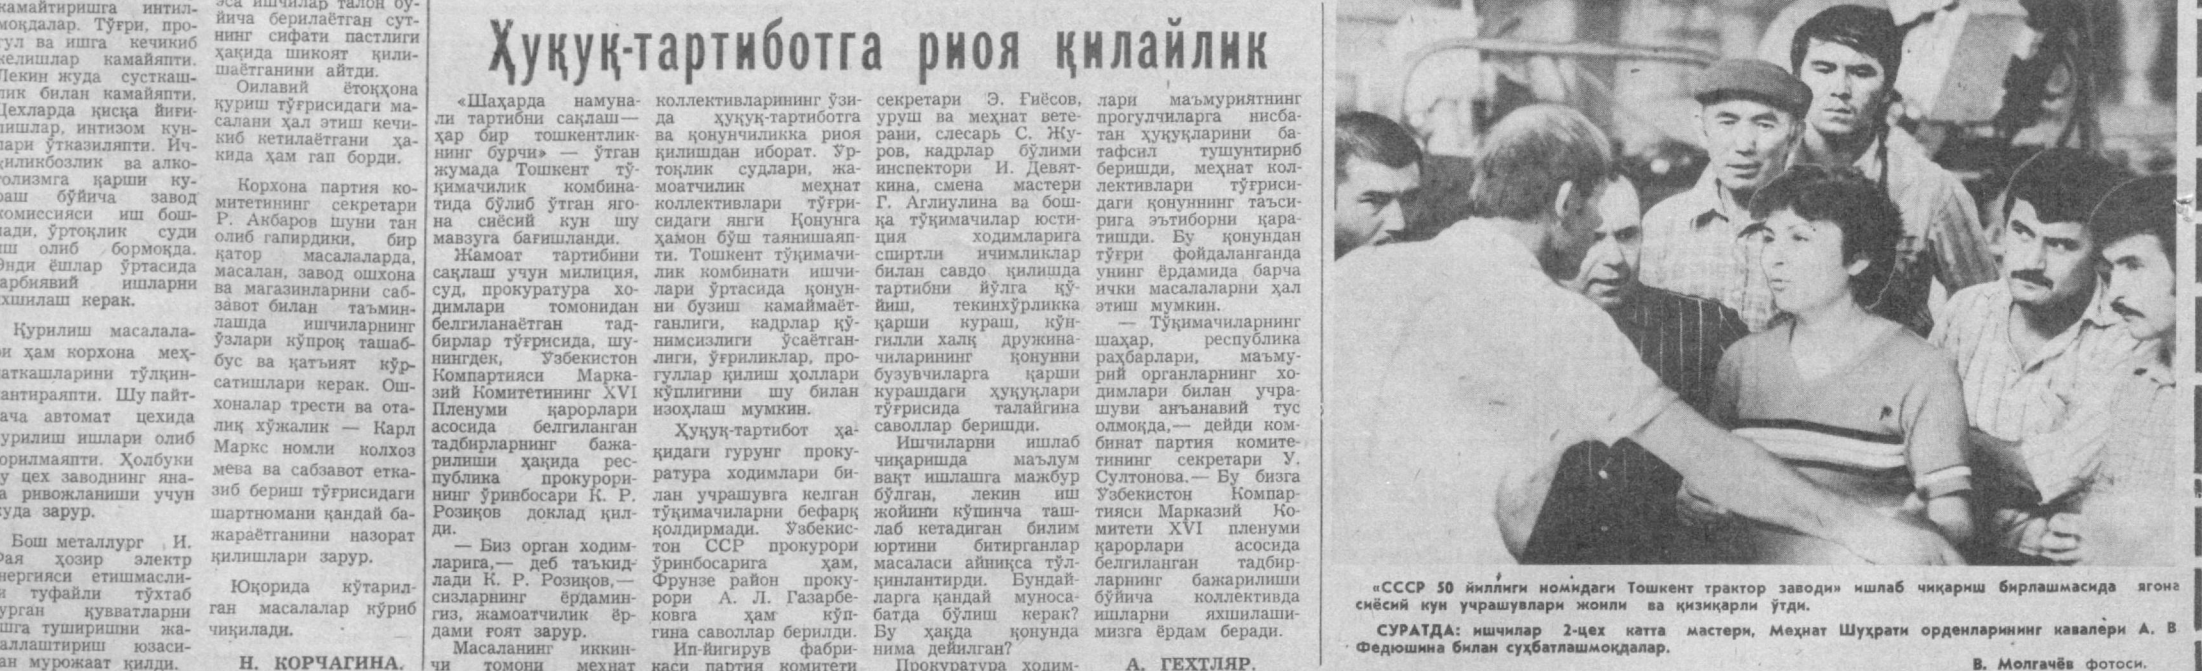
камайтиришга интилмоқдалар. Тўғри, прогул ва ишга кечикиб келишлар камайяпти. Лекин жуда сусткашлик билан камайяпти. Цехларда қисқа йиғилишлар, интизом кунлари ўтказиляпти. Ичкиликбозлик ва алкоголизмга қарши кураш бўйича завод комиссияси иш бошлади, ўртоқлик суди иш олиб бормоқда. Энди ёшлар ўртасида тарбиявий ишларни яхшилаш керак.

Қурилиш масалалари ҳам корхона меҳнаткашларини тўлқинлантираяпти. Шу пайтгача автомат цехида қурилиш ишлари олиб борилмаяпти. Ҳолбуки у цех заводнинг янада ривожланиши учун жуда зарур.

Бош металлург И. Рая ҳозир электр энергияси етишмаслиги туфайли тўхтаб турган қувватларни ишга туширишни жадаллаштириш юзасидан мурожаат қилди.

эса ишчилар талон бўйича берилаётган сутнинг сифати пастлиги ҳақида шикоят қилишаётганини айтди.

Оилавий ётоқхона қуриш тўғрисидаги масалани ҳал этиш кечикиб кетилаётгани ҳақида ҳам гап борди.

Корхона партия комитетининг секретари Р. Акбаров шуни тан олиб гапирдики, бир қатор масалаларда, масалан, завод ошхона ва магазинларни сабзавот билан таъминлашда ишчиларнинг ўзлари кўпроқ ташаббус ва қатъият кўрсатишлари керак. Ошхоналар трести ва оталиқ хўжалик — Карл Маркс номли колхоз мева ва сабзавот етказиб бериш тўғрисидаги шартномани қандай бажараётганини назорат қилишлари зарур.

Юқорида кўтарилган масалалар кўриб чиқилади.

Н. КОРЧАГИНА.

Ҳуқуқ-тартиботга риоя қилайлик

«Шаҳарда намунали тартибни сақлаш — ҳар бир тошкентликнинг бурчи» — ўтган жумада Тошкент тўқимачилик комбинатида бўлиб ўтган ягона сиёсий кун шу мавзуга бағишланди.

Жамоат тартибини сақлаш учун милиция, суд, прокуратура ходимлари томонидан белгиланаётган тадбирлар тўғрисида, шунингдек, Ўзбекистон Компартияси Марказий Комитетининг XVI Пленуми қарорлари асосида белгиланган тадбирларнинг бажарилиши ҳақида республика прокурорининг ўринбосари К. Р. Розиқов доклад қилди.

— Биз орган ходимларига,— деб таъкидлади К. Р. Розиқов,— сизларнинг ёрдамингиз, жамоатчилик ёрдами ғоят зарур.

Масаланинг иккинчи томони меҳнат коллективларининг ўзида ҳуқуқ-тартиботга ва қонунчиликка риоя қилишдан иборат. Ўртоқлик судлари, жамоатчилик меҳнат коллективлари тўғрисидаги янги Қонунга ҳамон бўш таянишаяпти. Тошкент тўқимачилик комбинати ишчилари ўртасида қонунни бузиш камаймаётганлиги, кадрлар қўнимсизлиги ўсаётганлиги, ўғриликлар, прогуллар қилиш ҳоллари кўплигини шу билан изоҳлаш мумкин.

Ҳуқуқ-тартибот ҳақидаги гурунг прокуратура ходимлари билан учрашувга келган тўқимачиларни бефарқ қолдирмади. Ўзбекистон ССР прокурори ўринбосарига ҳам, Фрунзе район прокурори А. Л. Газарбековга ҳам кўпгина саволлар берилди.

Ип-йигирув фабрикаси партия комитети секретари Э. Ғиёсов, уруш ва меҳнат ветерани, слесарь С. Журов, кадрлар бўлими инспектори И. Девяткина, смена мастери Г. Аглиулина ва бошқа тўқимачилар юстиция ходимларига спиртли ичимликлар билан савдо қилишда тартибни йўлга қўйиш, текинхўрликка қарши кураш, кўнгилли халқ дружиначиларининг қонунни бузувчиларга қарши курашдаги ҳуқуқлари тўғрисида талайгина саволлар беришди.

Ишчиларни ишлаб чиқаришда маълум вақт ишлашга мажбур бўлган, лекин иш жойини кўпинча ташлаб кетадиган билим юртини битирганлар масаласи айниқса тўлқинлантирди. Бундайларга қандай муносабатда бўлиш керак? Бу ҳақда қонунда нима дейилган?

Прокуратура ходимлари маъмуриятнинг прогулчиларга нисбатан ҳуқуқларини батафсил тушунтириб беришди, меҳнат коллективлари тўғрисидаги қонуннинг таъсирга эътиборни қаратишди. Бу қонундан тўғри фойдаланганда унинг ёрдамида барча ички масалаларни ҳал этиш мумкин.

— Тўқимачиларнинг шаҳар, республика раҳбарлари, маъмурий органларнинг ходимлари билан учрашуви анъанавий тус олмоқда,— дейди комбинат партия комитетининг секретари У. Султонова.— Бу бизга Ўзбекистон Компартияси Марказий Комитети XVI пленуми қарорлари асосида белгиланган тадбирларнинг бажарилиши бўйича коллективда ишларни яхшилашимизга ёрдам беради.

А. ГЕХТЛЯР.

«СССР 50 йиллиги номидаги Тошкент трактор заводи» ишлаб чиқариш бирлашмасида ягона сиёсий кун учрашувлари жонли ва қизиқарли ўтди.

СУРАТДА: ишчилар 2-цех катта мастери, Меҳнат Шуҳрати орденларининг кавалери А. В Федюшина билан суҳбатлашмоқдалар.

В. Молгачёв фотоси.